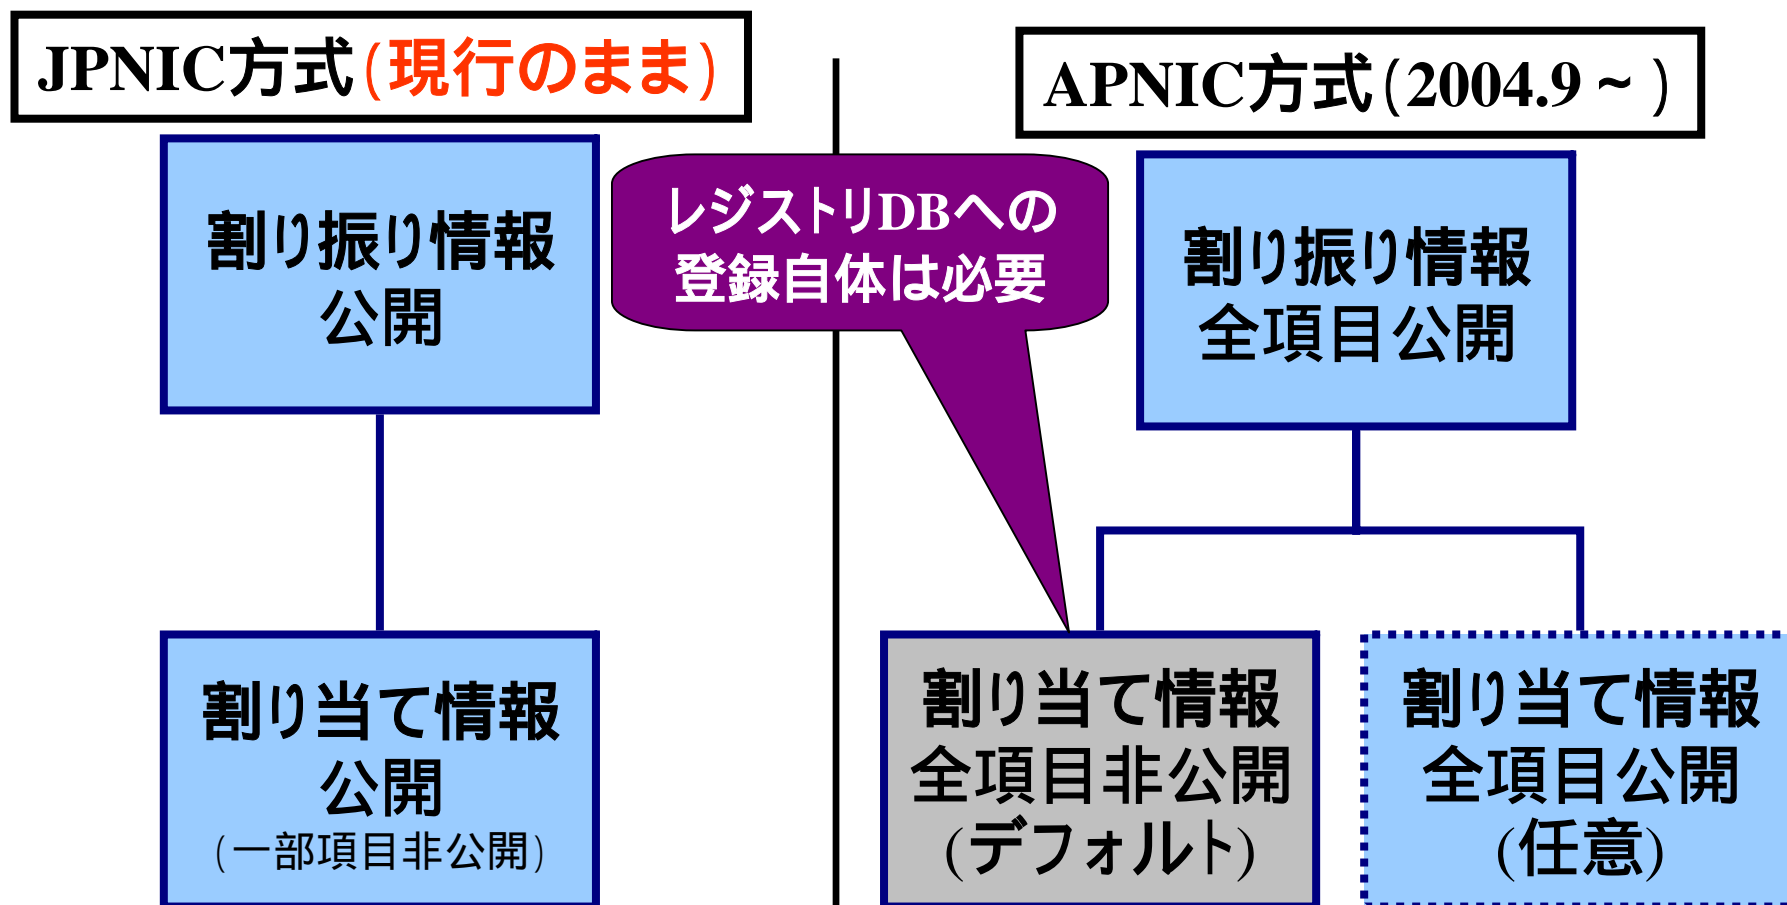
JPNIC方式(現行のまま)

割り振り情報
公開

割り当て情報
公開
(一部項目非公開)

レジストリDBへの
登録自体は必要

APNIC方式(2004.9～)

割り振り情報
全項目公開

割り当て情報
全項目非公開
(デフォルト)

割り当て情報
全項目公開
(任意)